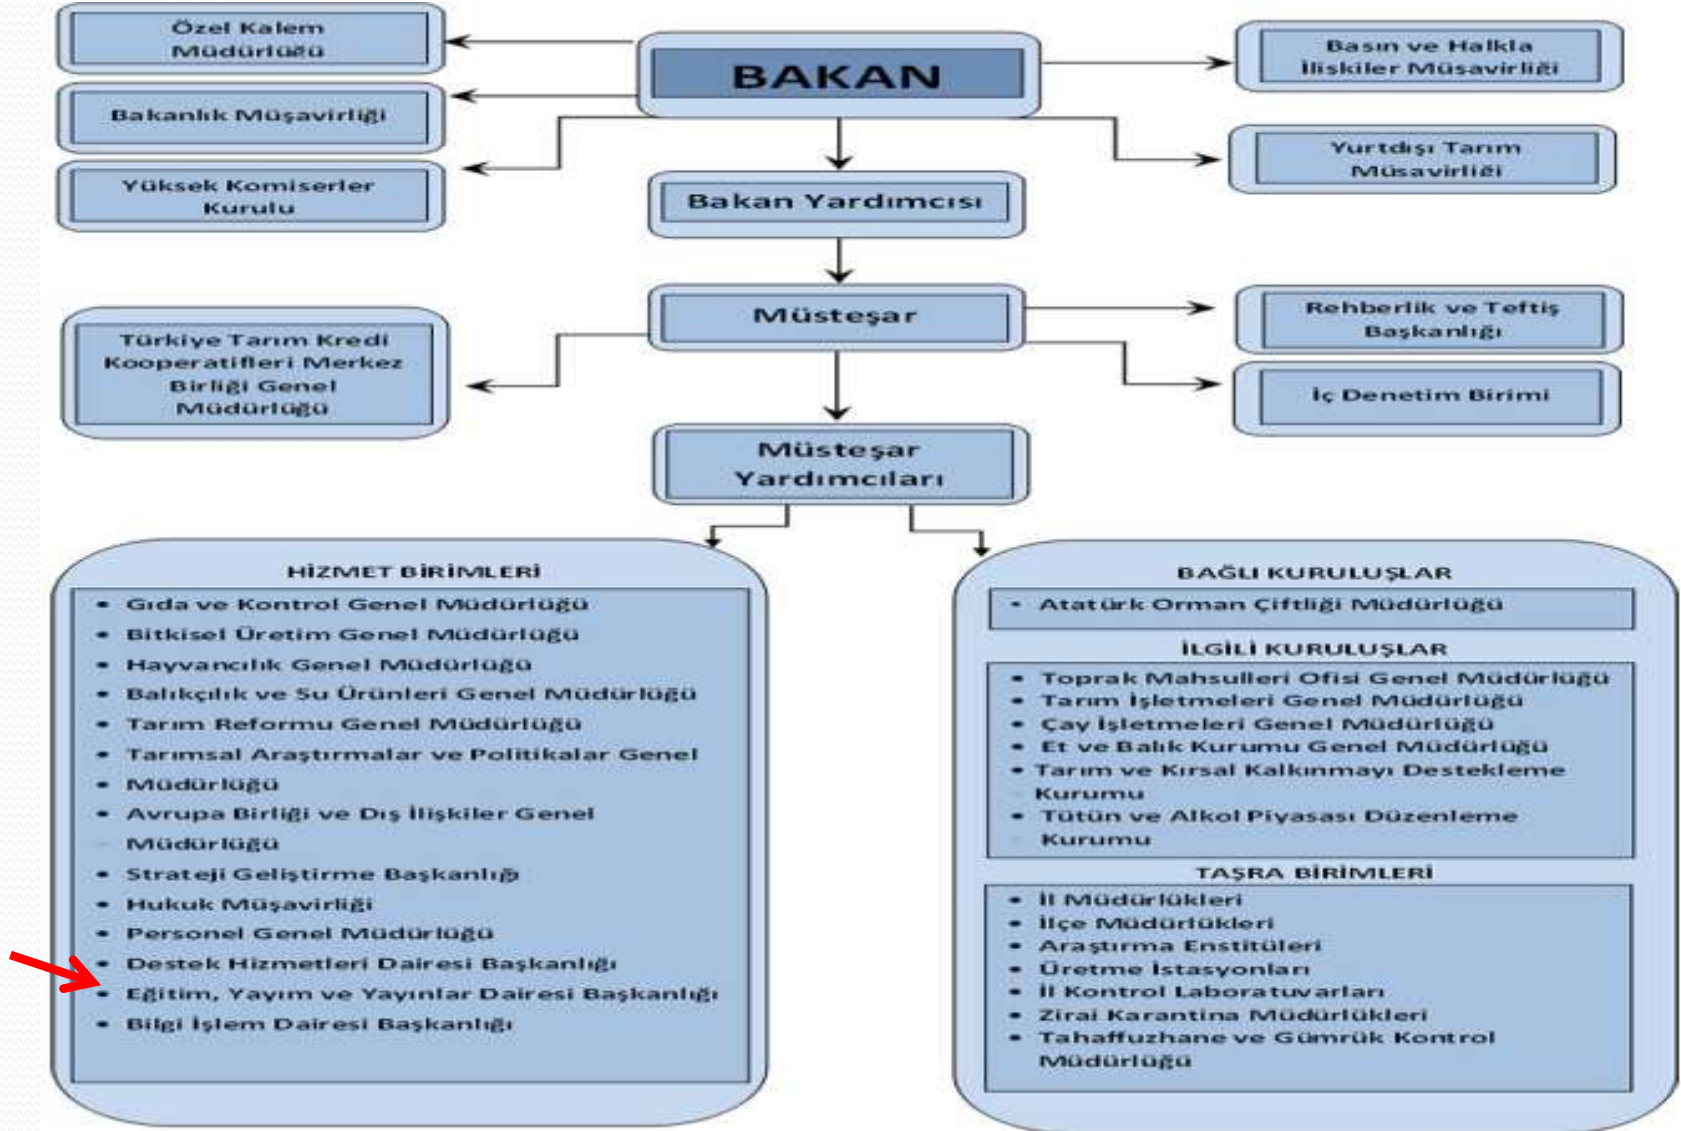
Özel Kalem Müdürlüğü

Bakanlık Müşavirliği

Yüksek Komiserler Kurulu

BAKAN

Basın ve Halkla İlişkiler Müşavirliği

Yurtdışı Tarım Müşavirliği

Bakan Yardımcısı

Müsteşar

Türkiye Tarım Kredi Kooperatifleri Merkez Birliği Genel Müdürlüğü

Rehberlik ve Teftiş Başkanlığı

İç Denetim Birimi

Müsteşar Yardımcıları

HİZMET BİRİMLERİ
- Gıda ve Kontrol Genel Müdürlüğü
- Bitkisel Üretim Genel Müdürlüğü
- Hayvancılık Genel Müdürlüğü
- Balıkçılık ve Su Ürünleri Genel Müdürlüğü
- Tarım Reformu Genel Müdürlüğü
- Tarımsal Araştırmalar ve Politikalar Genel
- Müdürlüğü
- Avrupa Birliği ve Dış İlişkiler Genel Müdürlüğü
- Strateji Geliştirme Başkanlığı
- Hukuk Müşavirliği
- Personel Genel Müdürlüğü
- Destek Hizmetleri Dairesi Başkanlığı
- Eğitim, Yayım ve Yayınlar Dairesi Başkanlığı
- Bilgi İşlem Dairesi Başkanlığı

BAĞLI KURULUŞLAR
- Atatürk Orman Çiftliği Müdürlüğü

İLGİLİ KURULUŞLAR
- Toprak Mahsulleri Ofisi Genel Müdürlüğü
- Tarım İşletmeleri Genel Müdürlüğü
- Çay İşletmeleri Genel Müdürlüğü
- Et ve Balık Kurumu Genel Müdürlüğü
- Tarım ve Kırsal Kalkınmayı Destekleme Kurumu
- Tütün ve Alkol Piyasası Düzenleme Kurumu

TAŞRA BİRİMLERİ
- İl Müdürlükleri
- İlçe Müdürlükleri
- Araştırma Enstitüleri
- Üretme İstasyonları
- İl Kontrol Laboratuvarları
- Zirai Karantina Müdürlükleri
- Tahaffuzhane ve Gümrük Kontrol Müdürlüğü